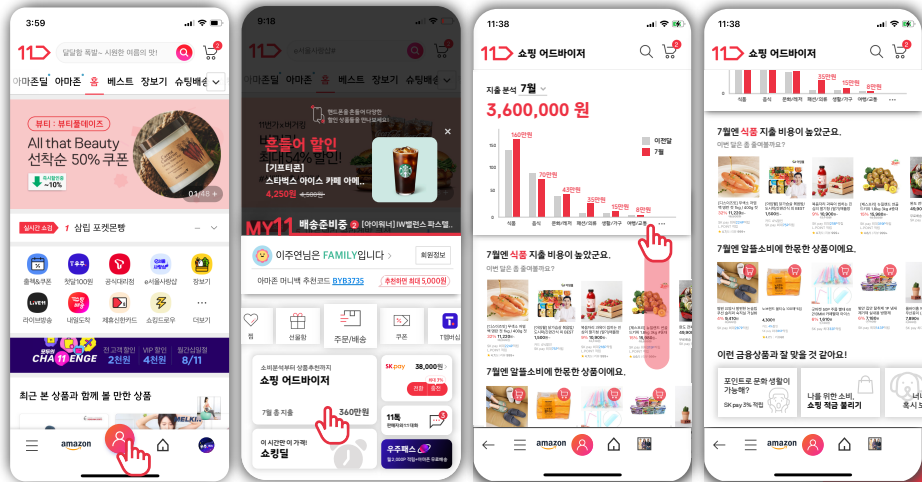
3:59

11

달달할 톡할~ 시원한 여름의 맛!

아마존딜 아마존 홈 베스트 장보기 슈팅배송

뷰티 : 뷰티플데이즈

All that Beauty 선착순 50% 쿠폰

~10%

01/48 +

실시간 쇼핑 1 삼립 포켓몬빵

출첵&쿠폰 첫달100원 공식대리점 #서울시청샵 장보기

라이브방송 내일도착 제휴신용카드 쇼킹드로우 더보기

CHALLENGE 11일 데이 전 고객 할인 2천원 VIP 할인 2천원 월간심청 8/11

최근 본 상품과 함께 볼 만한 상품

amazon

9:18

11

아마존딜 아마존 홈 베스트 장보기 슈팅배송

흔들어 할인

[기프티콘]

스타벅스 아이스 카페 아메...

4,250원 4,500원

MY11 배송준비중 2 [아이워너] IW밸런스 파스텔...

이주연님은 FAMILY입니다 회원정보

아마존 머니백 추천코드 BYB3735 추천하면 최대 5,000원

찜 선물함 주문/배송 쿠폰 T멤버십

소비분석부터 상품추천까지

쇼핑 어드바이저

7월 총 지출 360만원

SK pay 38,000원

11톡

이 시간만 이 가격!

쇼킹딜

우주패스

11:38

11 쇼핑 어드바이저

지출 분석 7월

3,600,000 원

이전달

7월

140만원

70만원

43만원

35만원

15만원

8만원

식품 출산 문화/여가 패션/잡화 생활/가구 여행/교통

7월엔 식품 지출 비용이 높았군요.

이번 달도 즐겨볼까요?

7월엔 알뜰소비에 한우한 상품이에요.

amazon

11:38

11 쇼핑 어드바이저

35만원

15만원

8만원

식품 출산 문화/여가 패션/잡화 생활/가구 여행/교통

7월엔 식품 지출 비용이 높았군요.

이번 달도 즐겨볼까요?

7월엔 알뜰소비에 한우한 상품이에요.

이런 금융상품과 잘 맞을 것 같아요!

포인트로 문화 생활이 가능해?

SK pay 3% 적립

나를 위한 소비, 쇼킹 착용 플리기

amazon